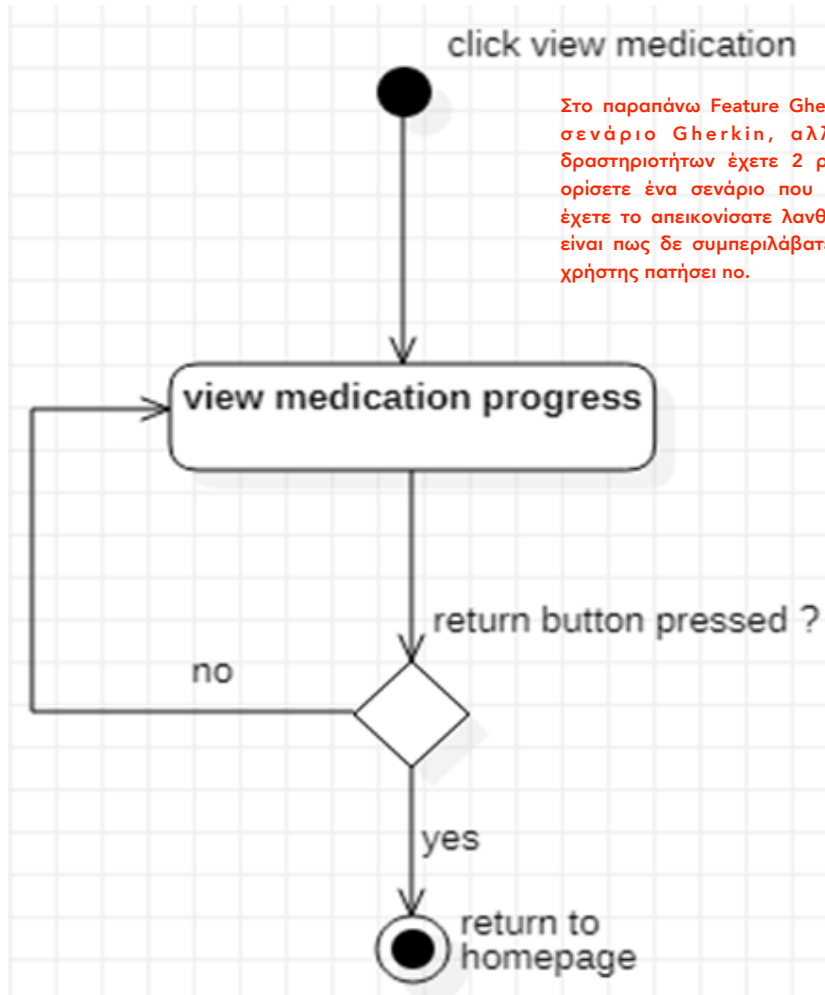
click view medication

Στο παραπάνω Feature Ghe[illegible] σενάριο Gherkin, αλ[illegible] δραστηριοτήτων έχετε 2 ρ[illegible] ορίσετε ένα σενάριο που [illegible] έχετε το απεικονίσατε λανθ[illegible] είναι πως δε συμπεριλάβατ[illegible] χρήστης πατήσει no.

view medication progress

return button pressed ?

no

yes

return to homepage